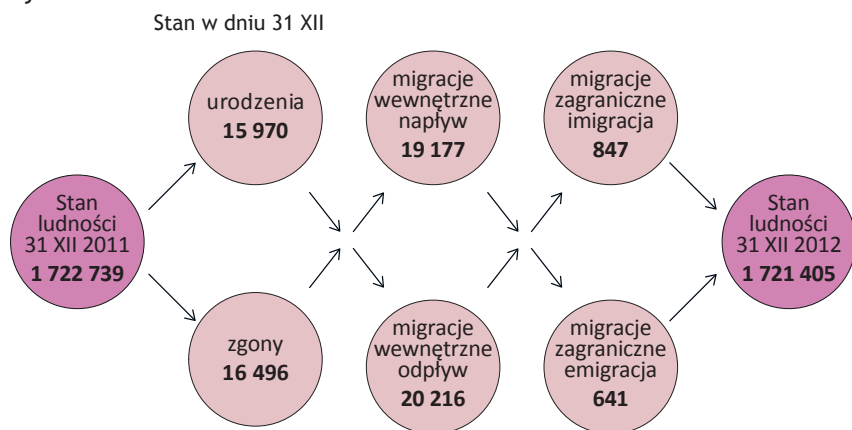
Stan w dniu 31 XII

Stan ludności 31 XII 2011 **1 722 739**

urodzenia **15 970**

zgony **16 496**

migracje wewnętrzne napływ **19 177**

migracje wewnętrzne odpływ **20 216**

migracje zagraniczne imigracja **847**

migracje zagraniczne emigracja **641**

Stan ludności 31 XII 2012 **1 721 405**